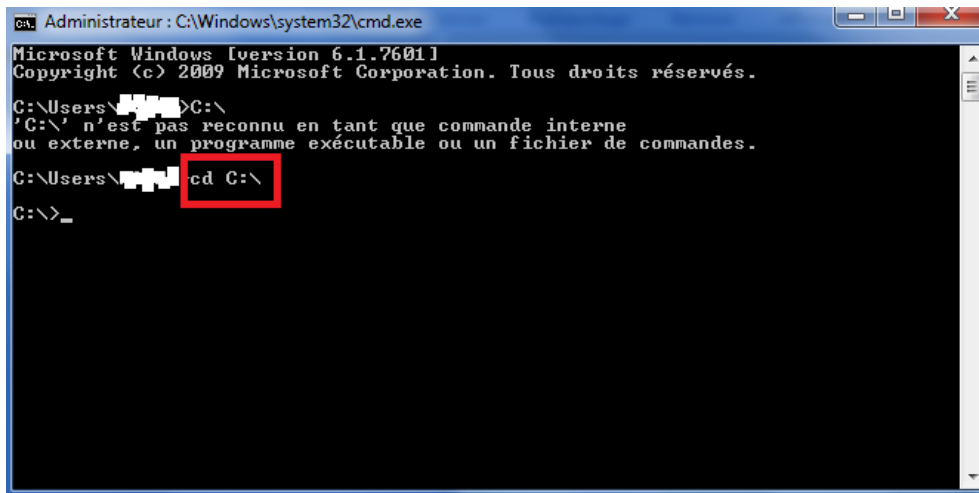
Administrateur : C:\Windows\system32\cmd.exe

Microsoft Windows [version 6.1.7601]
Copyright (c) 2009 Microsoft Corporation. Tous droits réservés.

C:\Users\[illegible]>C:\
'C:\' n'est pas reconnu en tant que commande interne
ou externe, un programme exécutable ou un fichier de commandes.

C:\Users\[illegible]cd C:\

C:\>_